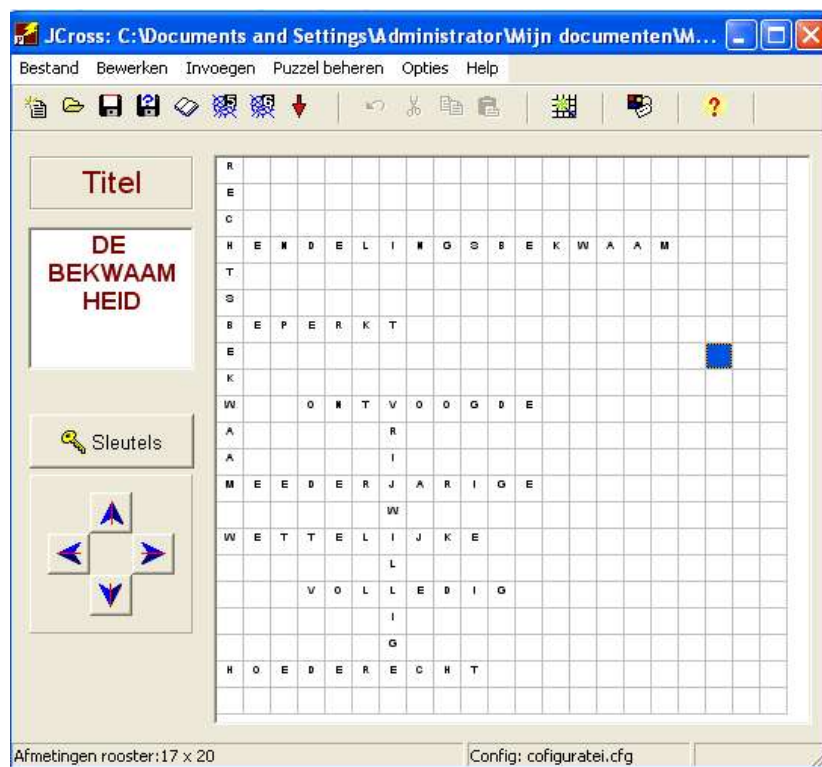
JCross: C:\Documents and Settings\Administrator\Mijn documenten\M...

Bestand Bewerken Invoegen Puzzel beheren Opties Help

Titel

DE BEKWAAM HEID

Sleutels

| R | | | | | | | | | | | | | | | | |
|---|---|---|---|---|---|---|---|---|---|---|---|---|---|---|---|---|
| E | | | | | | | | | | | | | | | | |
| C | | | | | | | | | | | | | | | | |
| H | E | N | D | E | L | I | N | G | S | B | E | K | W | A | A | M |
| T | | | | | | | | | | | | | | | | |
| S | | | | | | | | | | | | | | | | |
| B | E | P | E | R | K | T | | | | | | | | | | |
| E | | | | | | | | | | | | | | | | |
| K | | | | | | | | | | | | | | | | |
| W | | | O | N | T | V | O | O | G | D | E | | | | | |
| A | | | | | | R | | | | | | | | | | |
| A | | | | | | I | | | | | | | | | | |
| M | E | E | R | D | E | R | J | A | R | I | G | E | | | | |
| | | | | | | W | | | | | | | | | | |
| W | E | T | T | E | L | I | J | K | E | | | | | | | |
| | | | | | | L | | | | | | | | | | |
| | | | V | O | L | L | E | D | I | G | | | | | | |
| | | | | | | I | | | | | | | | | | |
| | | | | | | G | | | | | | | | | | |
| H | O | E | D | E | R | E | C | H | T | | | | | | | |

Afmetingen rooster:17 x 20

Config: cofiguratei.cfg